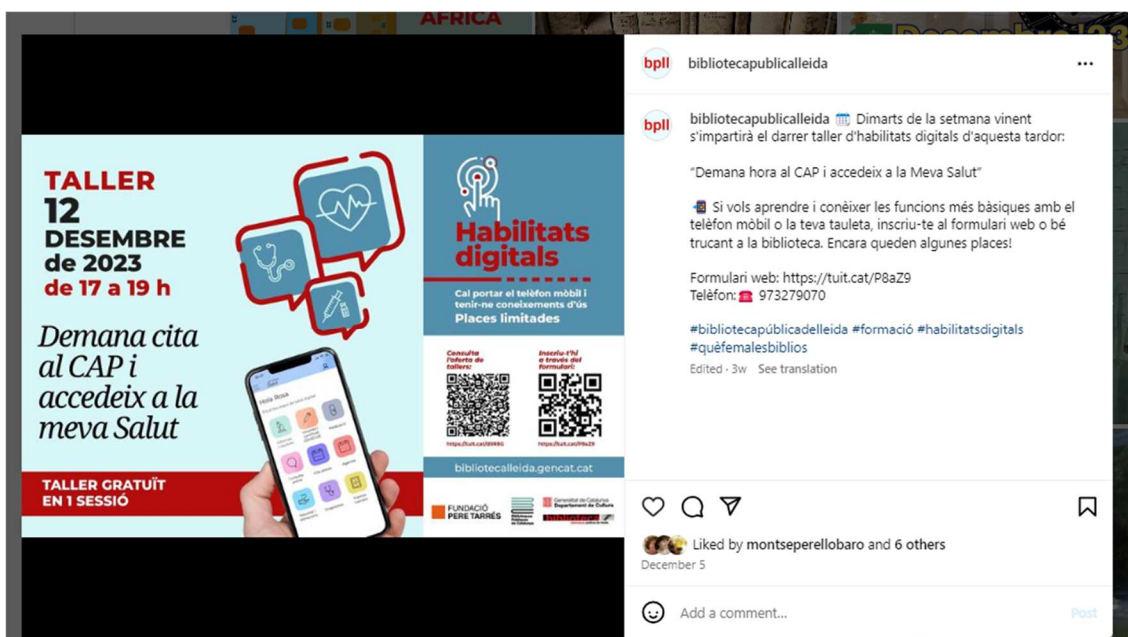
AFRICA

TALLER
12
DESEMBRE
de 2023
de 17 a 19 h

Demana cita al CAP i accedeix a la meva Salut

TALLER GRATUÏT EN 1 SESSIÓ

Hola Rosa

Habilitats digitals

Cal portar el telèfon mòbil i tenir-ne coneixements d'ús

Places limitades

Consulta l'oferta de tallers:

Inscriu-t'hi a través del formulari:

bibliotecalleida.gencat.cat

FUNDACIÓ PERE TARRÉS

Generalitat de Catalunya Departament de Cultura

bpll bibliotecapublicalleida ...

bpll bibliotecapublicalleida 📅 Dimarts de la setmana vinent s'impartirà el darrer taller d'habilitats digitals d'aquesta tardor:

"Demana hora al CAP i accedeix a la Meva Salut"

📱 Si vols aprendre i conèixer les funcions més bàsiques amb el telèfon mòbil o la teva tauleta, inscriu-te al formulari web o bé trucant a la biblioteca. Encara queden algunes places!

Formulari web: https://tuit.cat/P8aZ9
Telèfon:☎️ 973279070

#bibliotecapúblicadelleida #formació #habilitatsdigitals #quèfemalesbiblios

Edited · 3w See translation

Liked by montseperellobaro and 6 others
December 5

Add a comment... Post